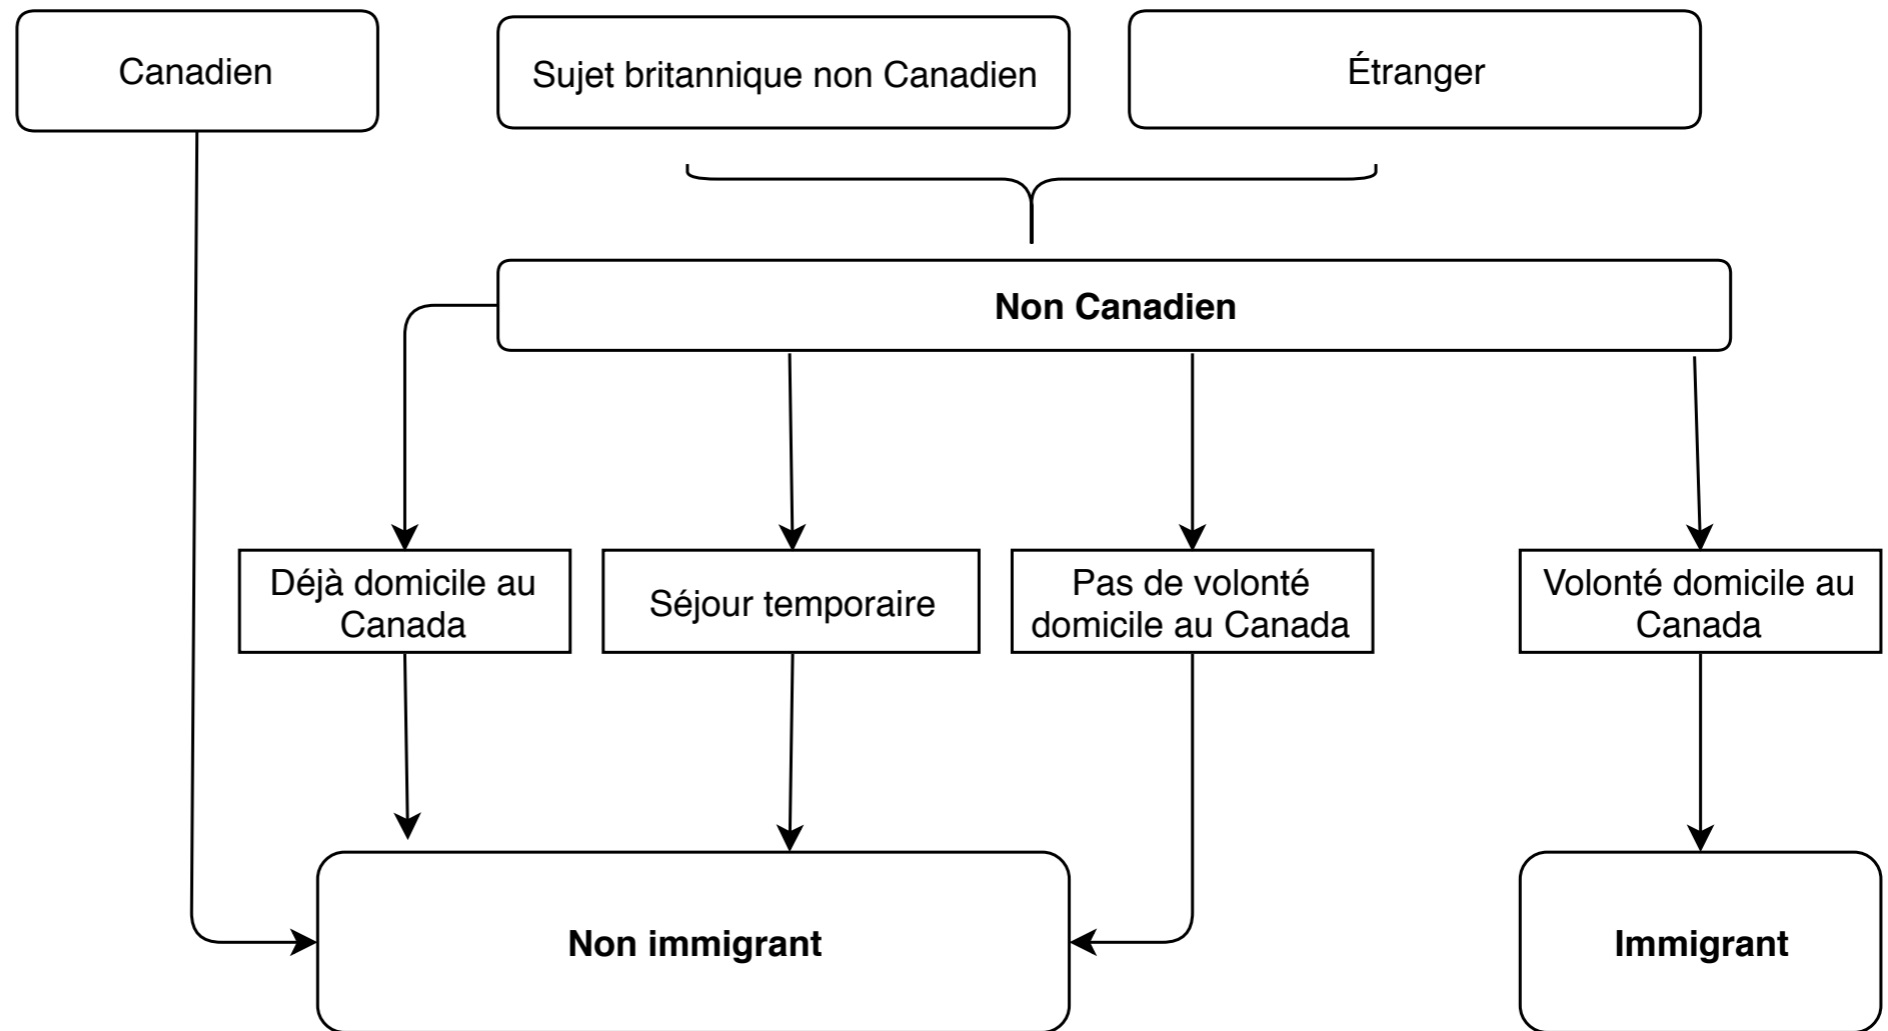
Canadien

Sujet britannique non Canadien

Étranger

**Non Canadien**

Déjà domicile au Canada

Séjour temporaire

Pas de volonté domicile au Canada

Volonté domicile au Canada

**Non immigrant**

**Immigrant**